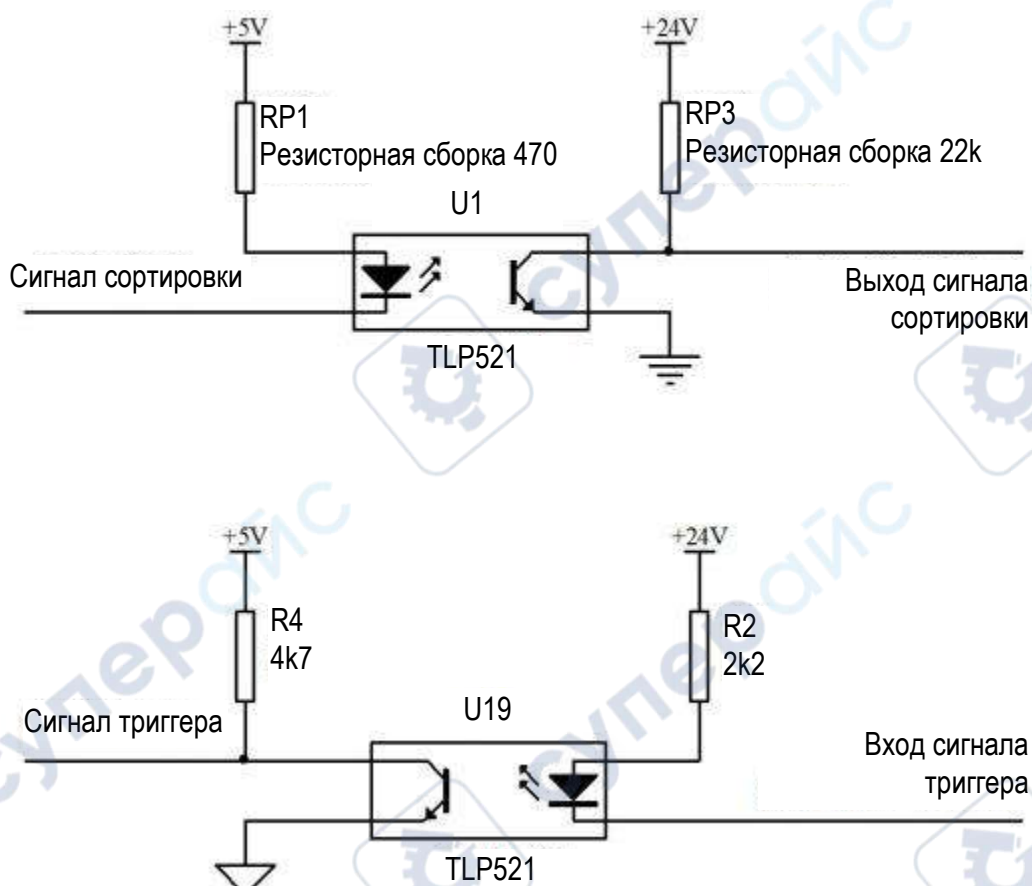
+5V
RP1
Резисторная сборка 470

+24V
RP3
Резисторная сборка 22k

U1

Сигнал сортировки

Выход сигнала сортировки

TLP521

+5V
R4
4k7

+24V
R2
2k2

Сигнал триггера

U19

Вход сигнала триггера

TLP521

супероис
супероис
супероис
супероис